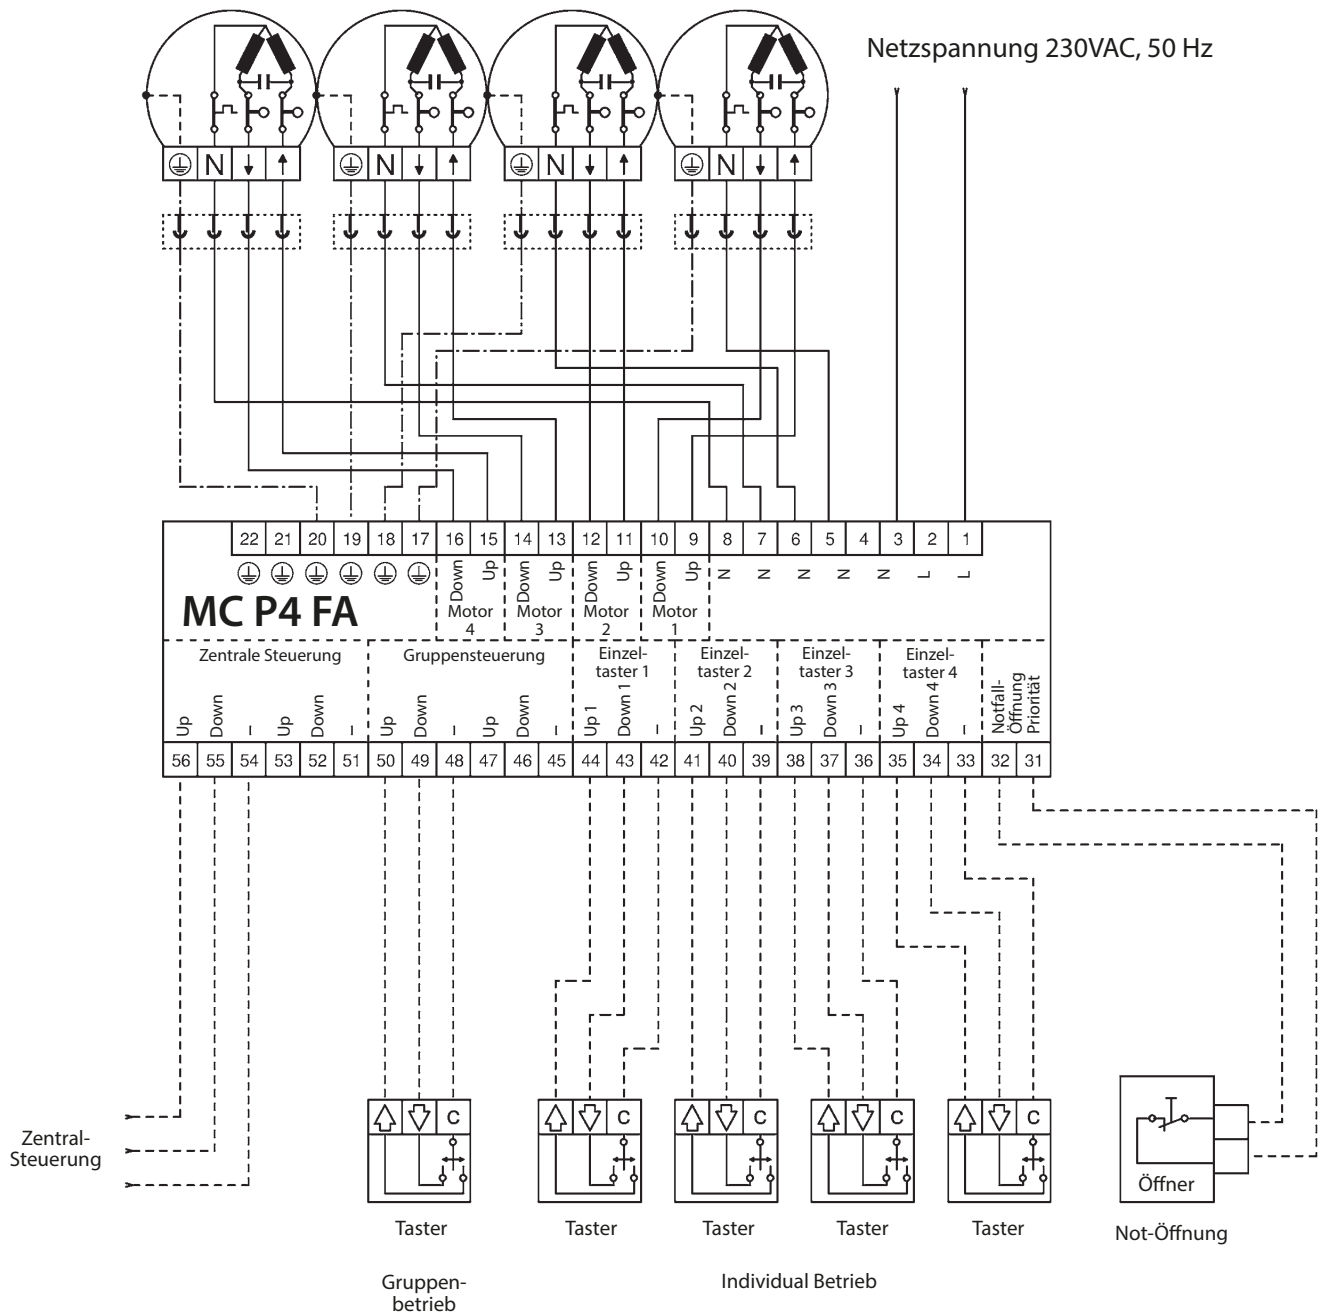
Netzspannung 230VAC, 50 Hz

N N N N

22 21 20 19 18 17 16 15 14 13 12 11 10 9 8 7 6 5 4 3 2 1

Down Up Down Up Down Up Down Up N N N N N L L

MC P4 FA

Motor 4 Motor 3 Motor 2 Motor 1

Zentrale Steuerung

Gruppensteuerung

Einzeltaster 1

Einzeltaster 2

Einzeltaster 3

Einzeltaster 4

Up Down – Up Down – Up Down – Up Down – Up 1 Down 1 – Up 2 Down 2 – Up 3 Down 3 – Up 4 Down 4 – Notfall-Öffnung Priorität

56 55 54 53 52 51 50 49 48 47 46 45 44 43 42 41 40 39 38 37 36 35 34 33 32 31

C C C C C

Zentral-Steuerung

Taster Taster Taster Taster Taster

Öffner

Not-Öffnung

Gruppenbetrieb

Individual Betrieb